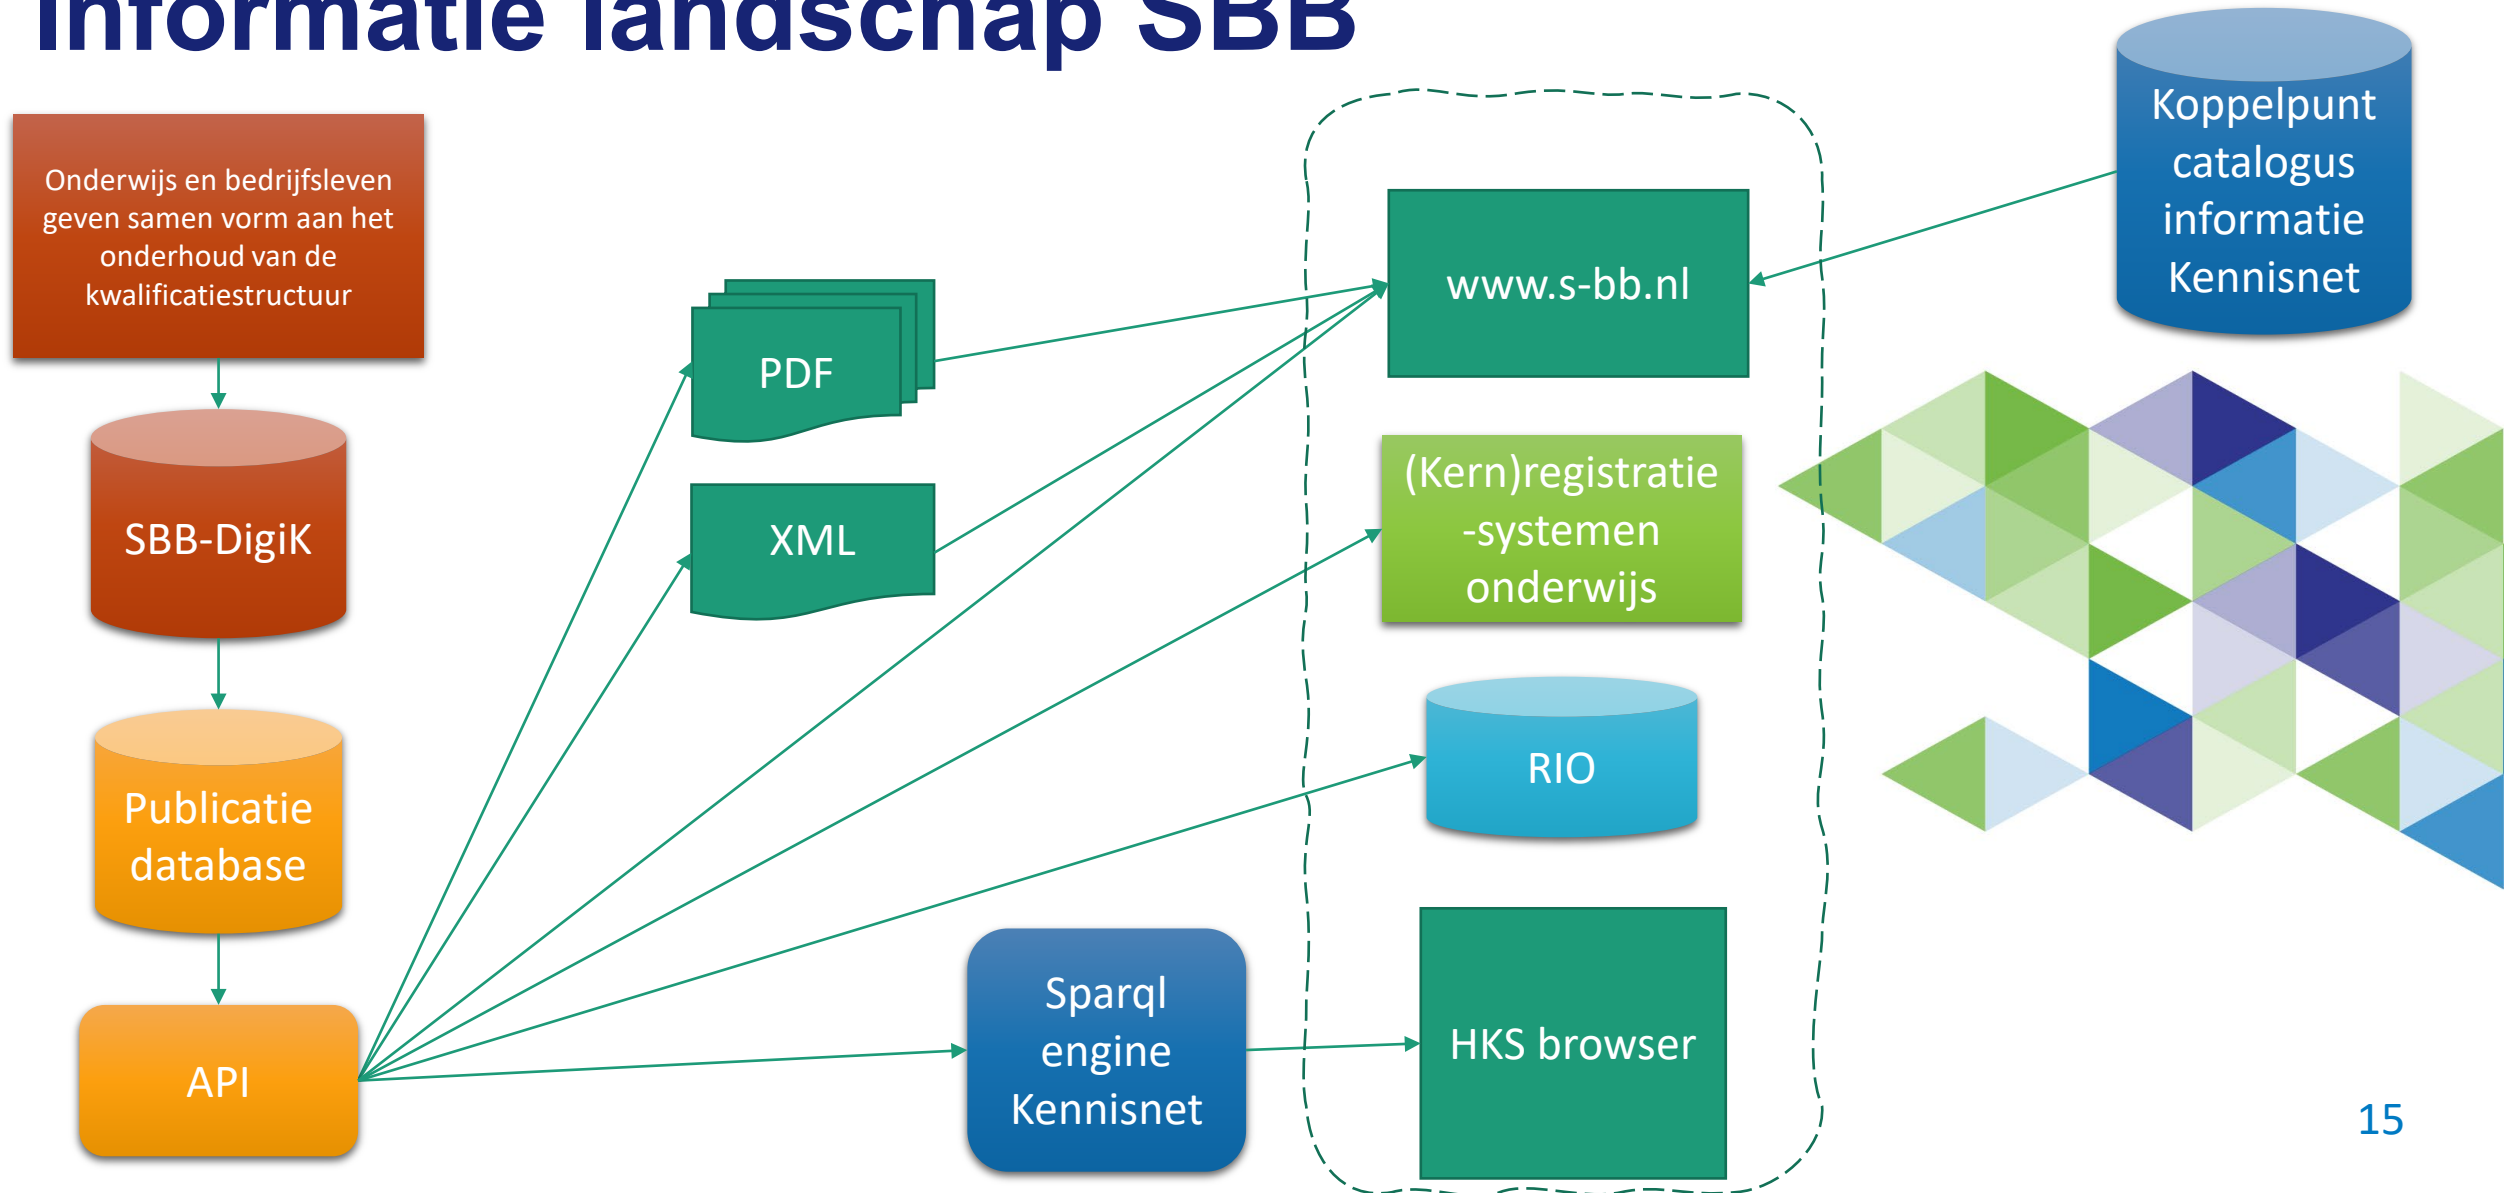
Informatie landschap SBB

Onderwijs en bedrijfsleven geven samen vorm aan het onderhoud van de kwalificatiestructuur

SBB-DigiK

Publicatie database

API

PDF

XML

Sparql engine Kennisnet

www.s-bb.nl

(Kern)registratie -systemen onderwijs

RIO

HKS browser

Koppelpunt catalogus informatie Kennisnet

15